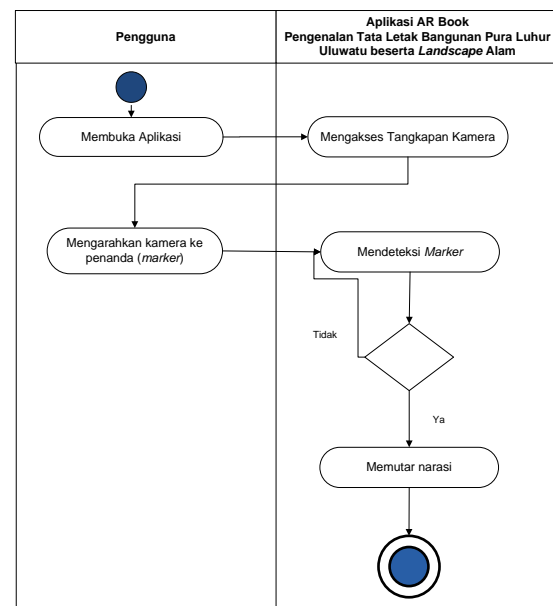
| Pengguna | Aplikasi AR Book Pengenalan Tata Letak Bangunan Pura Luhur Uluwatu beserta *Landscape* Alam |
|---|---|

Membuka Aplikasi

Mengakses Tangkapan Kamera

Mengarahkan kamera ke penanda (*marker*)

Mendeteksi *Marker*

Tidak

Ya

Memutar narasi